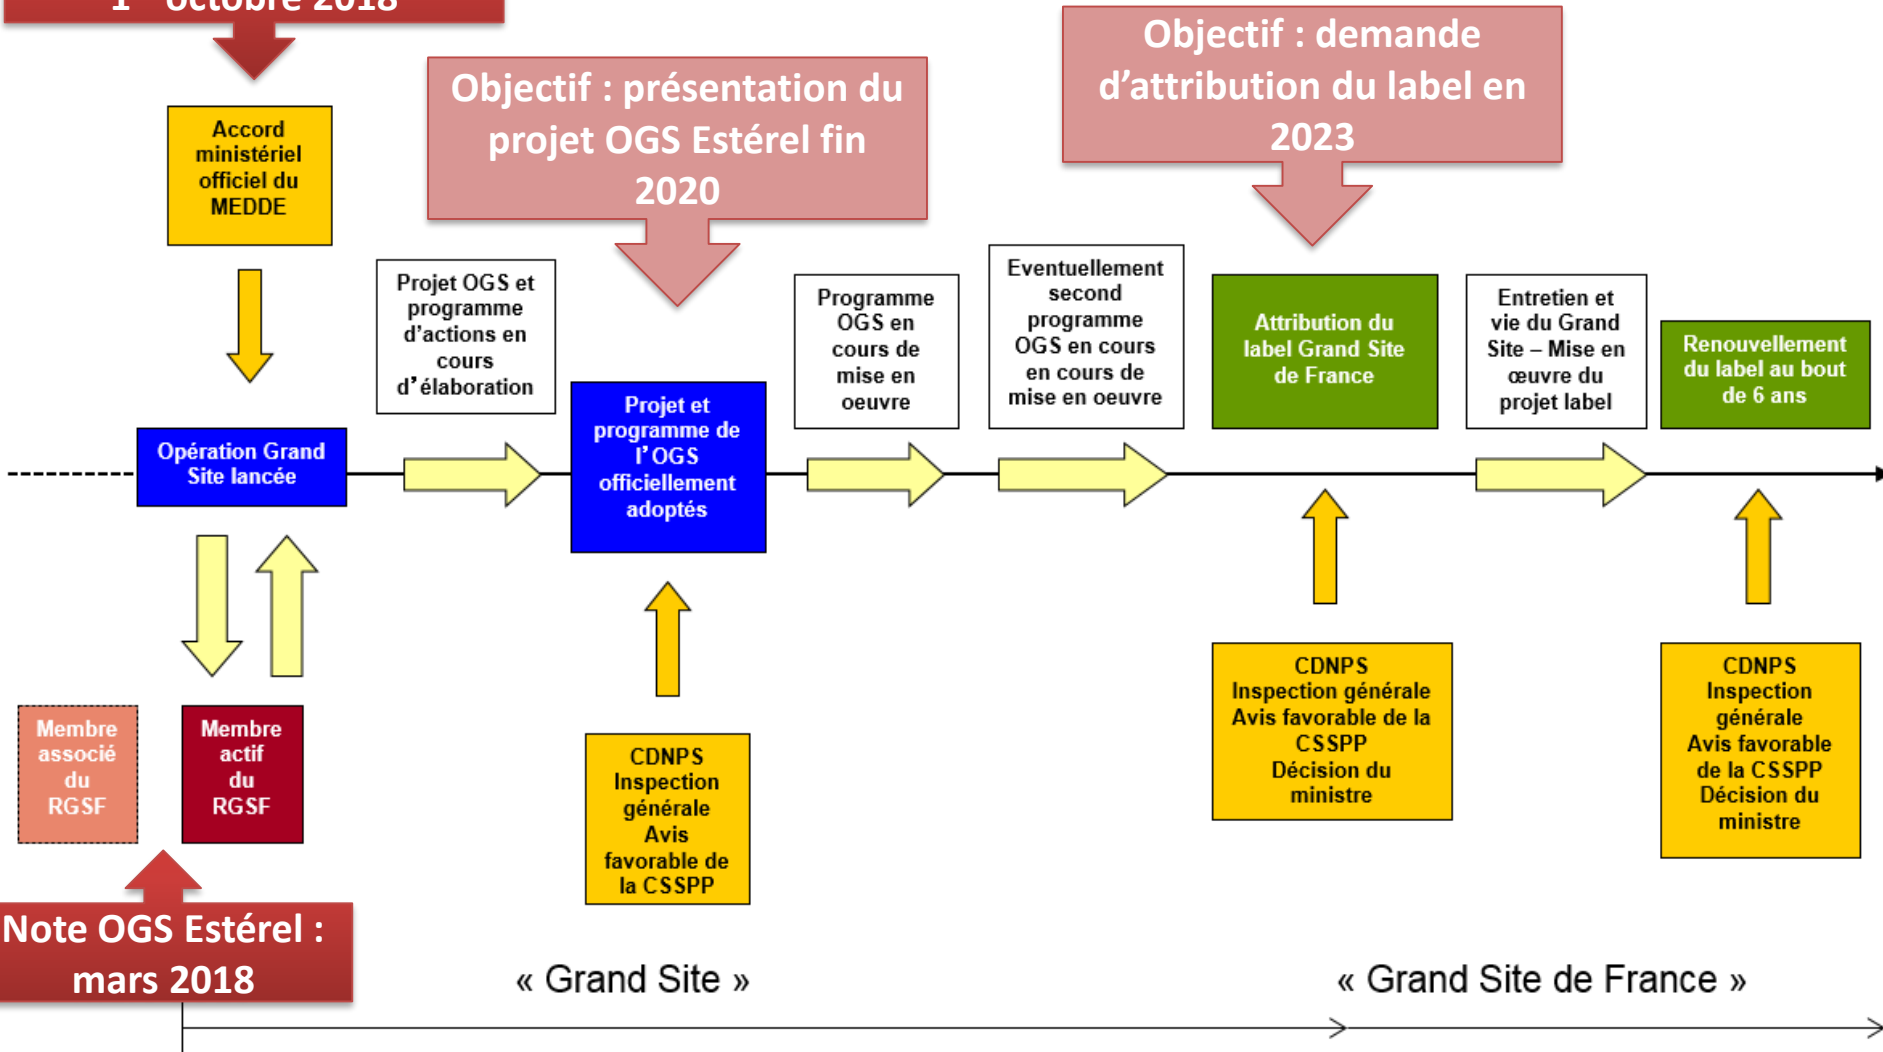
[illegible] octobre 2018

Objectif : présentation du projet OGS Estérel fin 2020

Objectif : demande d'attribution du label en 2023

Accord ministériel officiel du MEDDE

Projet OGS et programme d'actions en cours d'élaboration

Programme OGS en cours de mise en oeuvre

Eventuellement second programme OGS en cours en cours de mise en oeuvre

Attribution du label Grand Site de France

Entretien et vie du Grand Site – Mise en œuvre du projet label

Renouvellement du label au bout de 6 ans

Opération Grand Site lancée

Projet et programme de l'OGS officiellement adoptés

CDNPS
Inspection générale
Avis favorable de la CSSPP
Décision du ministre

CDNPS
Inspection générale
Avis favorable de la CSSPP
Décision du ministre

Membre associé du RGSF

Membre actif du RGSF

CDNPS
Inspection générale
Avis favorable de la CSSPP

Note OGS Estérel : mars 2018

« Grand Site »

« Grand Site de France »